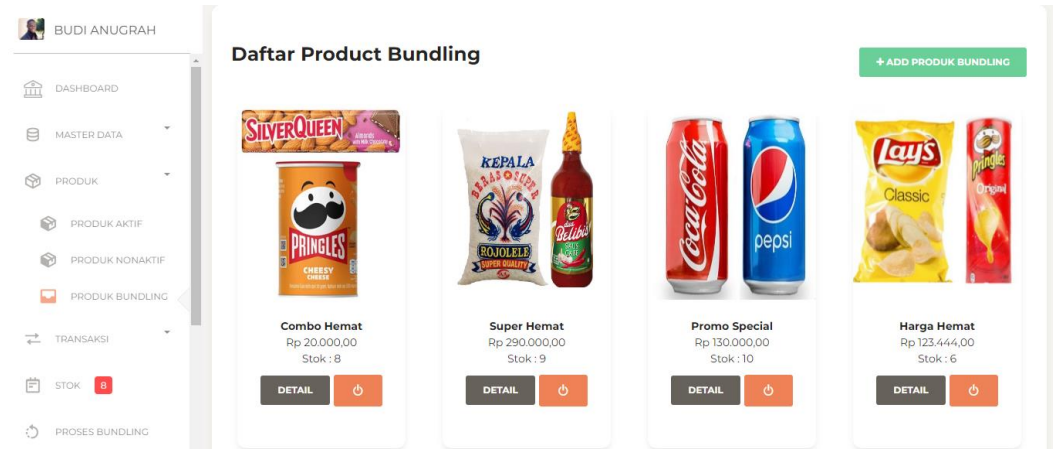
BUDI ANUGRAH

DASHBOARD

MASTER DATA

PRODUK

PRODUK AKTIF

PRODUK NONAKTIF

PRODUK BUNDLING

TRANSAKSI

STOK 8

PROSES BUNDLING

Daftar Product Bundling

+ ADD PRODUK BUNDLING

SILVERQUEEN

PRINGLES CHEESY CHEESE

Combo Hemat
Rp 20.000,00
Stok : 8

DETAIL

KEPALA BERAS SUPER ROJOLELE SUPER QUALITY

Belibis

Super Hemat
Rp 290.000,00
Stok : 9

DETAIL

Coca-Cola

pepsi

Promo Special
Rp 130.000,00
Stok : 10

DETAIL

Lay's Classic

Pringles Original

Harga Hemat
Rp 123.444,00
Stok : 6

DETAIL